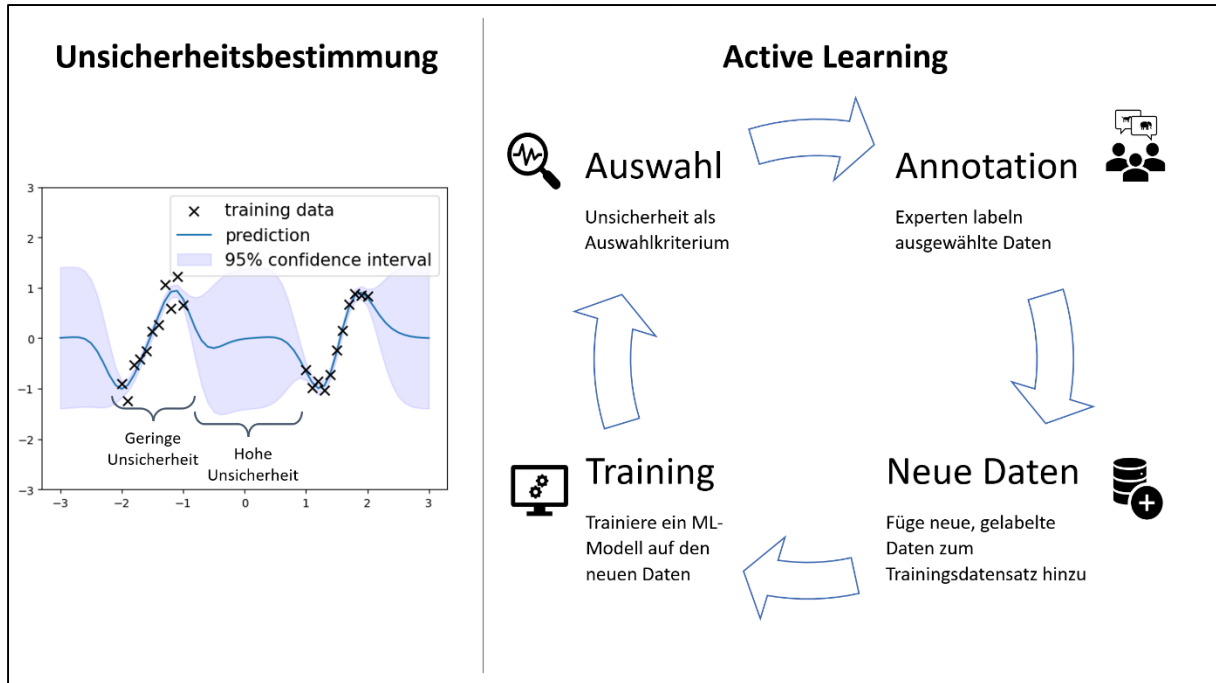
Unsicherheitsbestimmung

3
2
1
0
−1
−2
−3
−3 −2 −1 0 1 2 3

× training data
prediction
95% confidence interval

Geringe Unsicherheit

Hohe Unsicherheit

Active Learning

Auswahl

Unsicherheit als Auswahlkriterium

Annotation

Experten labeln ausgewählte Daten

Neue Daten

Füge neue, gelabelte Daten zum Trainingsdatensatz hinzu

Training

Trainiere ein ML-Modell auf den neuen Daten